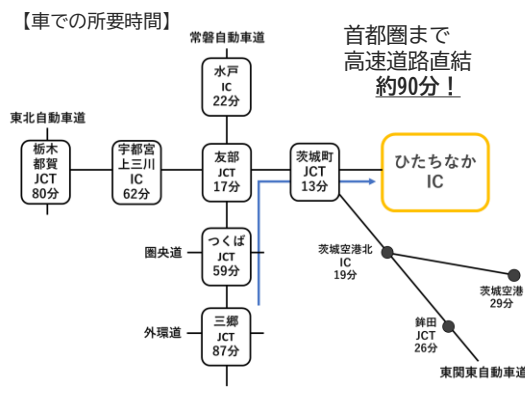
【車での所要時間】

首都圏まで
高速道路直結
約90分！

常磐自動車道

水戸
IC
22分

東北自動車道

栃木
都賀
JCT
80分

宇都宮
上三川
IC
62分

友部
JCT
17分

茨城町
JCT
13分

ひたちなか
IC

圏央道

つくば
JCT
59分

茨城空港北
IC
19分

茨城空港
29分

外環道

三郷
JCT
87分

鉾田
JCT
26分

東関東自動車道